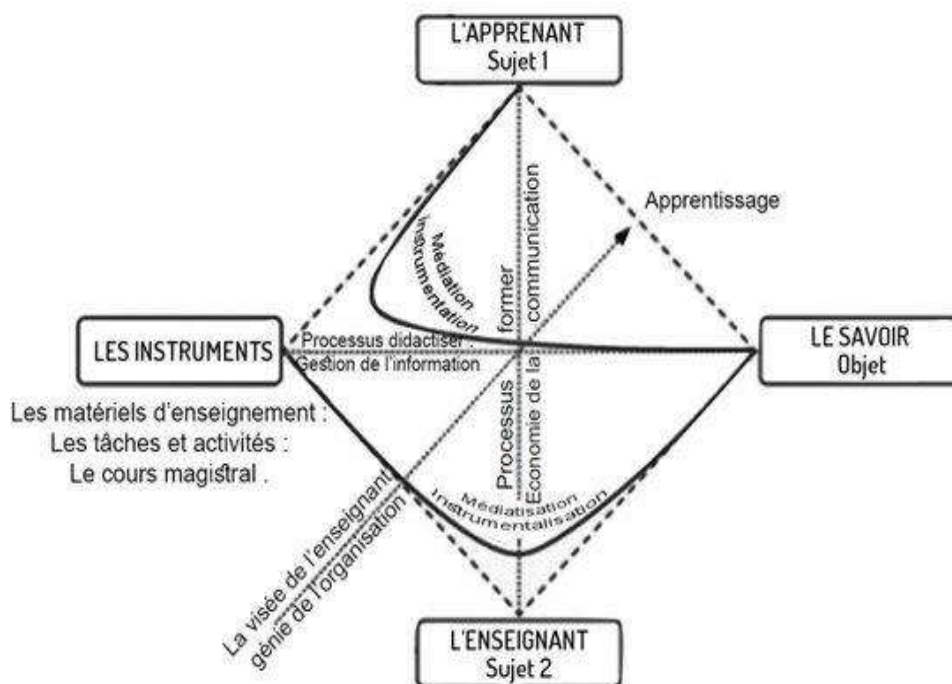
L'APPRENANT
Sujet 1

Apprentissage

Médiation
Instrumentation

former
communication

LES INSTRUMENTS

Processus didactiser :
Gestion de l'information

LE SAVOIR
Objet

Les matériels d'enseignement :
Les tâches et activités :
Le cours magistral .

Processus
Économie de la

Médiatisation
Instrumentalisation

La visée de l'enseignant
génie de l'organisation

L'ENSEIGNANT
Sujet 2